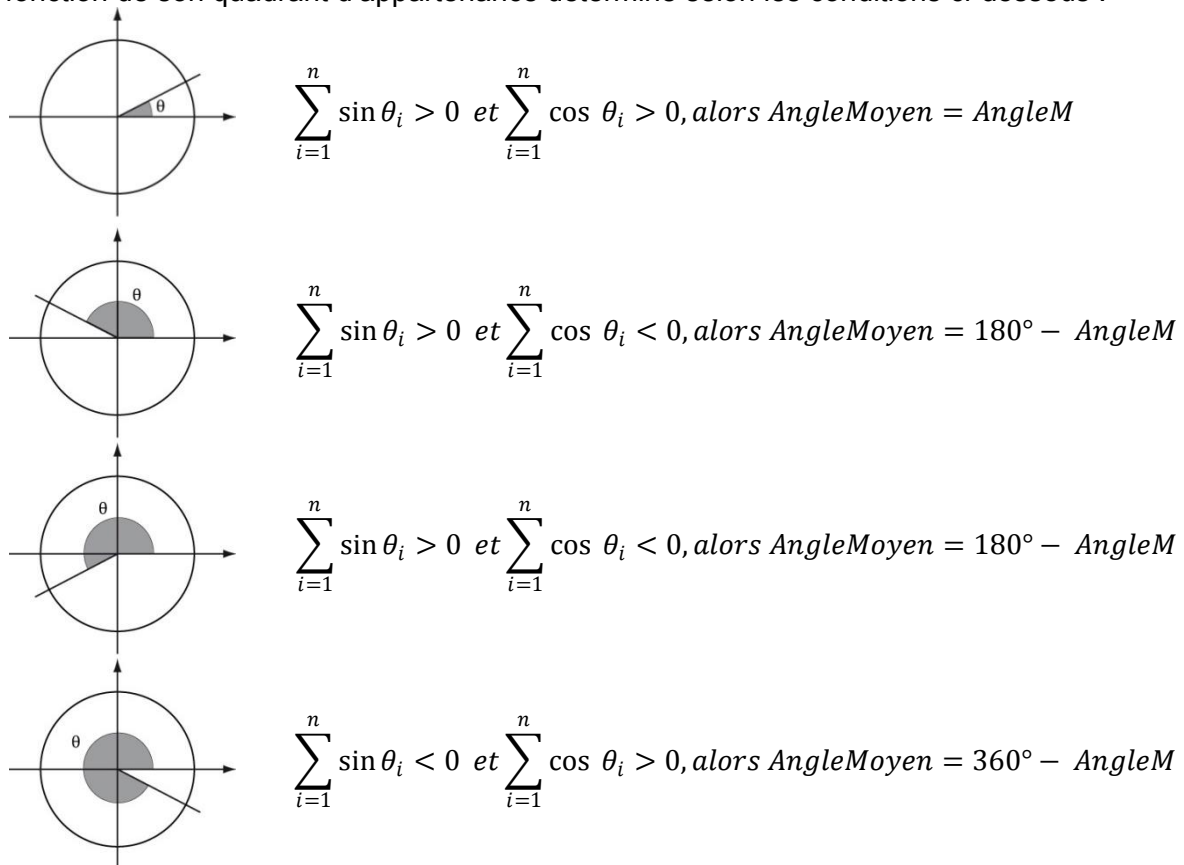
fonction de son quadrant d'appartenance déterminé selon les conditions ci-dessous :

θ

$\sum_{i=1}^{n} \sin\theta_i > 0 \ et \sum_{i=1}^{n} \cos\ \theta_i > 0, alors\ AngleMoyen = AngleM$

θ

$\sum_{i=1}^{n} \sin\theta_i > 0 \ et \sum_{i=1}^{n} \cos\ \theta_i < 0, alors\ AngleMoyen = 180° - \ AngleM$

θ

$\sum_{i=1}^{n} \sin\theta_i > 0 \ et \sum_{i=1}^{n} \cos\ \theta_i < 0, alors\ AngleMoyen = 180° - \ AngleM$

θ

$\sum_{i=1}^{n} \sin\theta_i < 0 \ et \sum_{i=1}^{n} \cos\ \theta_i > 0, alors\ AngleMoyen = 360° - \ AngleM$